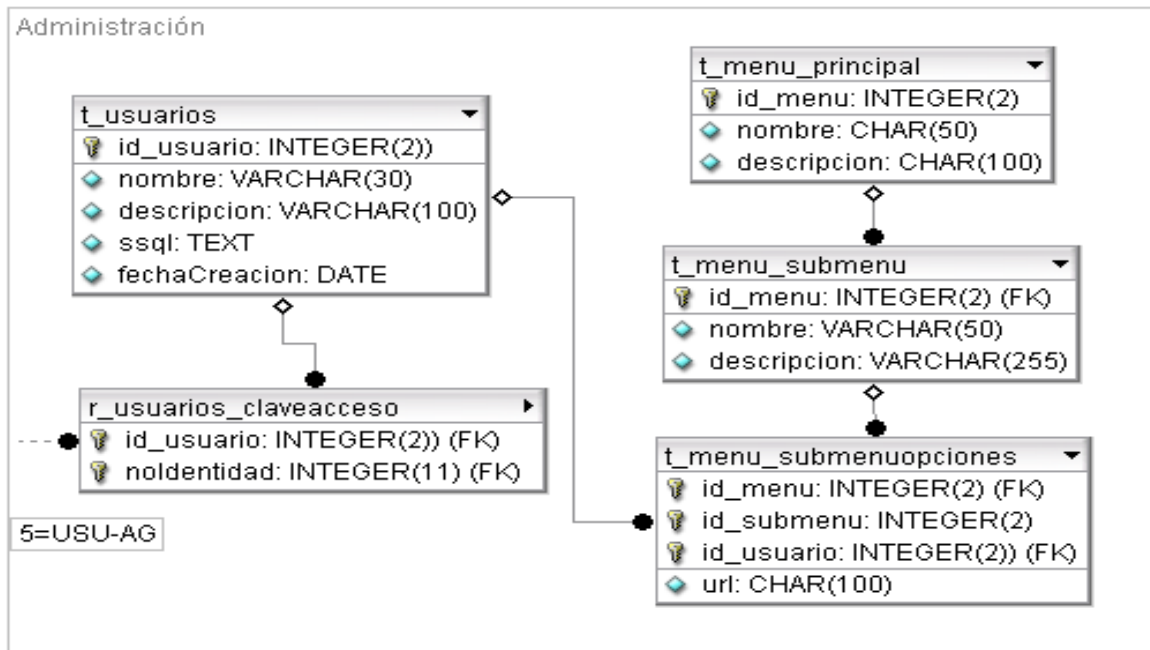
Administración

t_usuarios
id_usuario: INTEGER(2))
nombre: VARCHAR(30)
descripcion: VARCHAR(100)
ssql: TEXT
fechaCreacion: DATE

r_usuarios_claveacceso
id_usuario: INTEGER(2)) (FK)
noIdentidad: INTEGER(11) (FK)

5=USU-AG

t_menu_principal
id_menu: INTEGER(2)
nombre: CHAR(50)
descripcion: CHAR(100)

t_menu_submenu
id_menu: INTEGER(2) (FK)
nombre: VARCHAR(50)
descripcion: VARCHAR(255)

t_menu_submenuopciones
id_menu: INTEGER(2) (FK)
id_submenu: INTEGER(2)
id_usuario: INTEGER(2)) (FK)
url: CHAR(100)